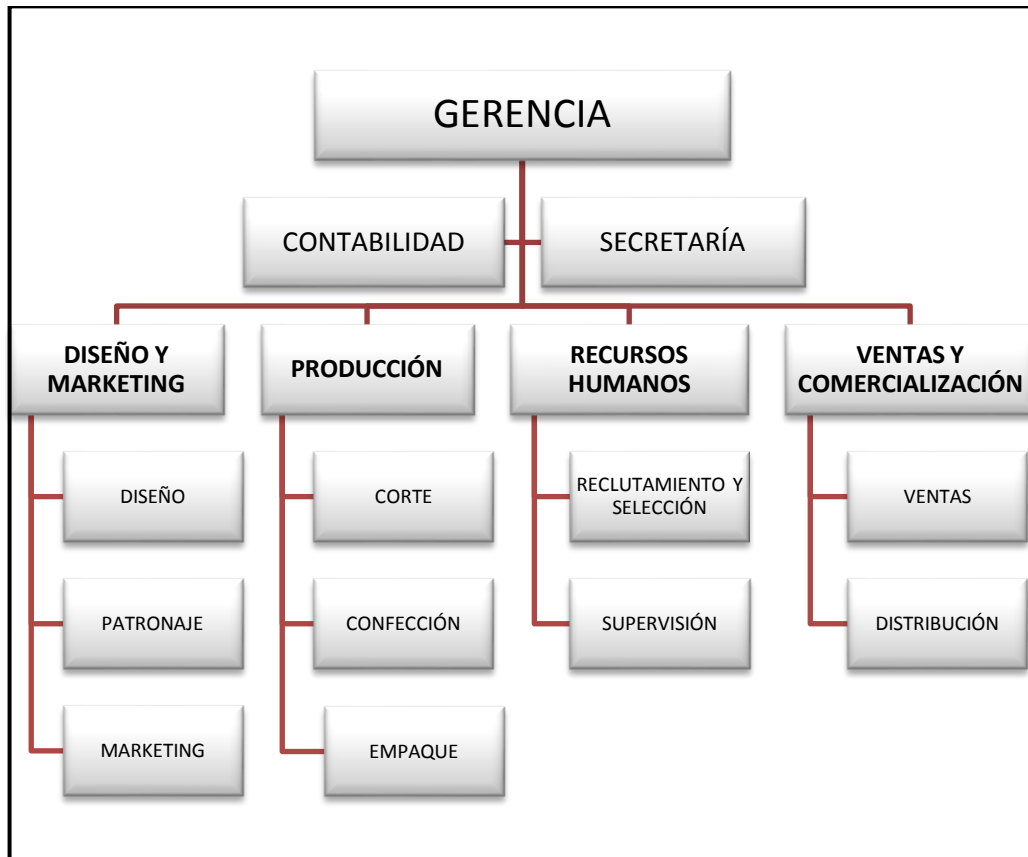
GERENCIA

CONTABILIDAD

SECRETARÍA

DISEÑO Y MARKETING

DISEÑO

PATRONAJE

MARKETING

PRODUCCIÓN

CORTE

CONFECCIÓN

EMPAQUE

RECURSOS HUMANOS

RECLUTAMIENTO Y SELECCIÓN

SUPERVISIÓN

VENTAS Y COMERCIALIZACIÓN

VENTAS

DISTRIBUCIÓN